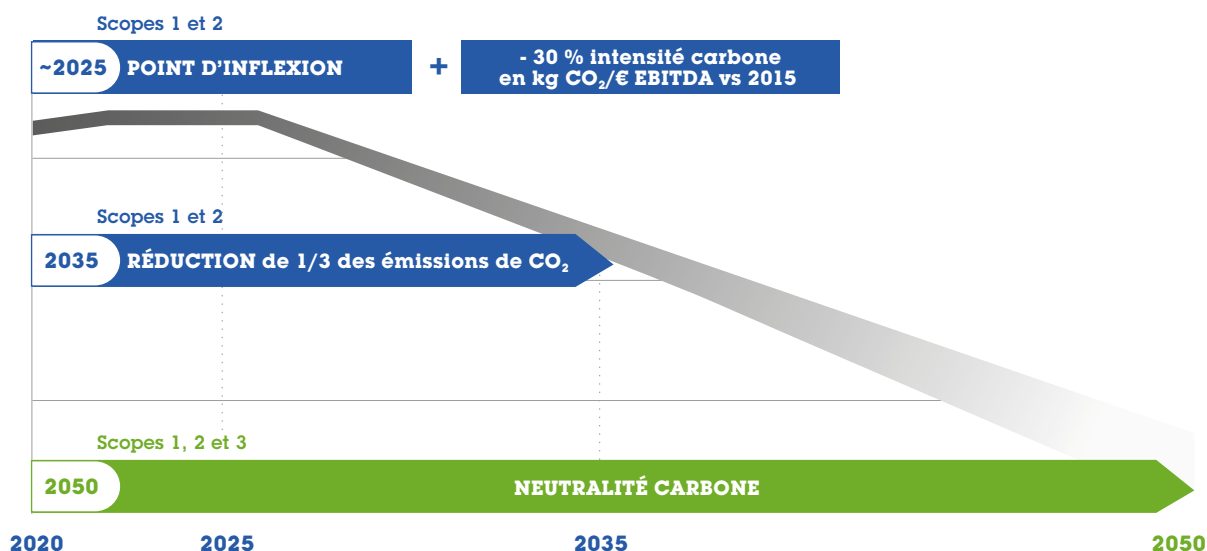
Scopes 1 et 2

~2025 POINT D'INFLEXION

+

- 30 % intensité carbone en kg $CO_2$/€ EBITDA vs 2015

Scopes 1 et 2

2035 RÉDUCTION de 1/3 des émissions de $CO_2$

Scopes 1, 2 et 3

2050 NEUTRALITÉ CARBONE

2020 2025 2035 2050